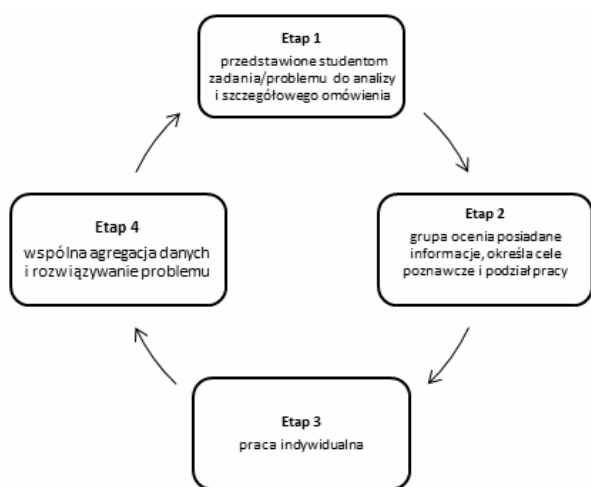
Etap 1
przedstawione studentom zadania/problemu do analizy i szczegółowego omówienia

Etap 2
grupa ocenia posiadane informacje, określa cele poznawcze i podział pracy

Etap 3
praca indywidualna

Etap 4
wspólna agregacja danych i rozwiązywanie problemu